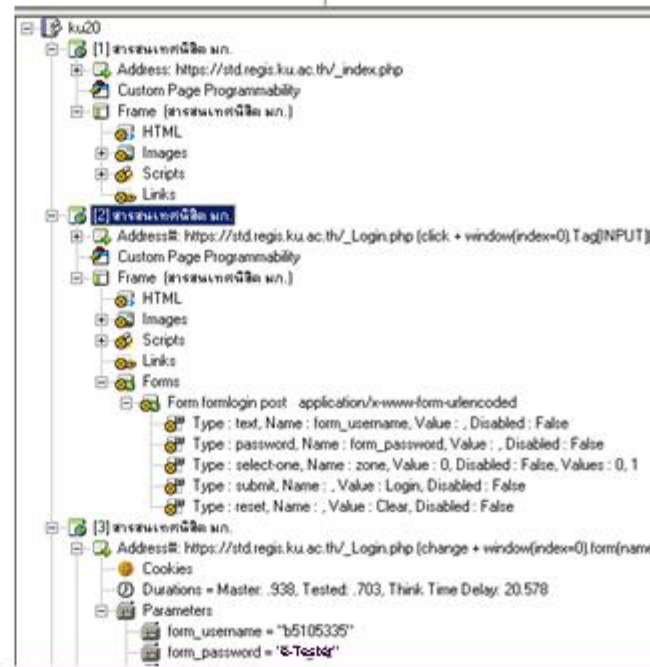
ku20
[1] สารสนเทศนิสิต มก.
Address: https://std.regis.ku.ac.th/_index.php
Custom Page Programmability
Frame (สารสนเทศนิสิต มก.)
HTML
Images
Scripts
Links
[2] สารสนเทศนิสิต มก.
Address#: https://std.regis.ku.ac.th/_Login.php (click + window(index=0).Tag[INPUT]
Custom Page Programmability
Frame (สารสนเทศนิสิต มก.)
HTML
Images
Scripts
Links
Forms
Form formlogin post application/x-www-form-urlencoded
Type : text, Name : form_username, Value : , Disabled : False
Type : password, Name : form_password, Value : , Disabled : False
Type : select-one, Name : zone, Value : 0, Disabled : False, Values : 0, 1
Type : submit, Name : , Value : Login, Disabled : False
Type : reset, Name : , Value : Clear, Disabled : False
[3] สารสนเทศนิสิต มก.
Address#: https://std.regis.ku.ac.th/_Login.php (change + window(index=0).form(name
Cookies
Durations = Master: .938, Tested: .703, Think Time Delay: 20.578
Parameters
form_username = "b5105335"
form_password = "S-Tester"